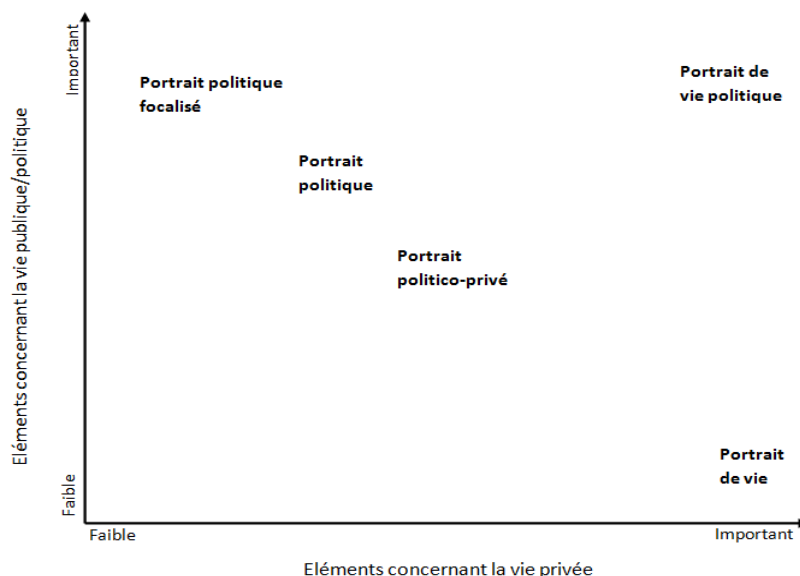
Eléments concernant la vie publique/politique

Important

Faible

Portrait politique focalisé

Portrait de vie politique

Portrait politique

Portrait politico-privé

Portrait de vie

Faible

Important

Eléments concernant la vie privée